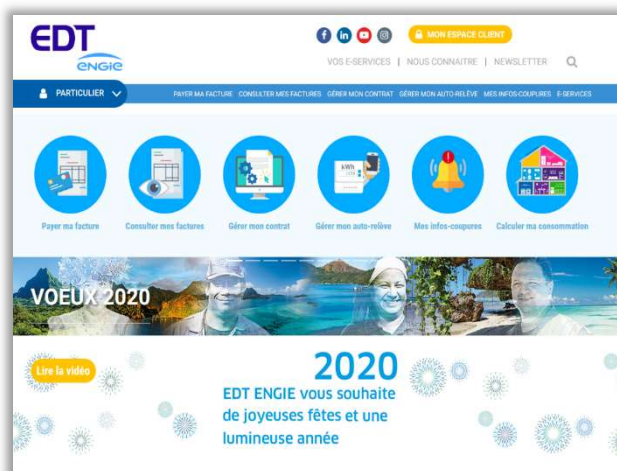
EDT
ENGIE

MON ESPACE CLIENT

VOS E-SERVICES | NOUS CONNAITRE | NEWSLETTER

PARTICULIER

PAYER MA FACTURE CONSULTER MES FACTURES GÉRER MON CONTRAT GÉRER MON AUTO-RELÈVE MES INFOS-COUPURES E-SERVICES

kWh

Payer ma facture
Consulter mes factures
Gérer mon contrat
Gérer mon auto-relève
Mes infos-coupures
Calculer ma consommation

VOEUX 2020

Lire la vidéo

2020
EDT ENGIE vous souhaite de joyeuses fêtes et une lumineuse année